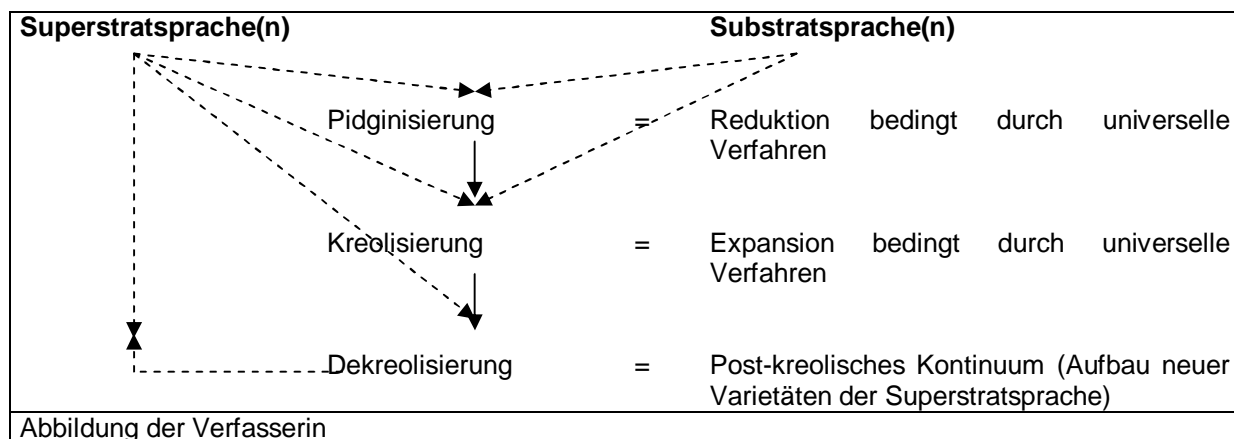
**Superstratsprache(n)** **Substratsprache(n)**

Pidginisierung = Reduktion bedingt durch universelle Verfahren

Kreolisierung = Expansion bedingt durch universelle Verfahren

Dekreolisierung = Post-kreolisches Kontinuum (Aufbau neuer Varietäten der Superstratsprache)

Abbildung der Verfasserin